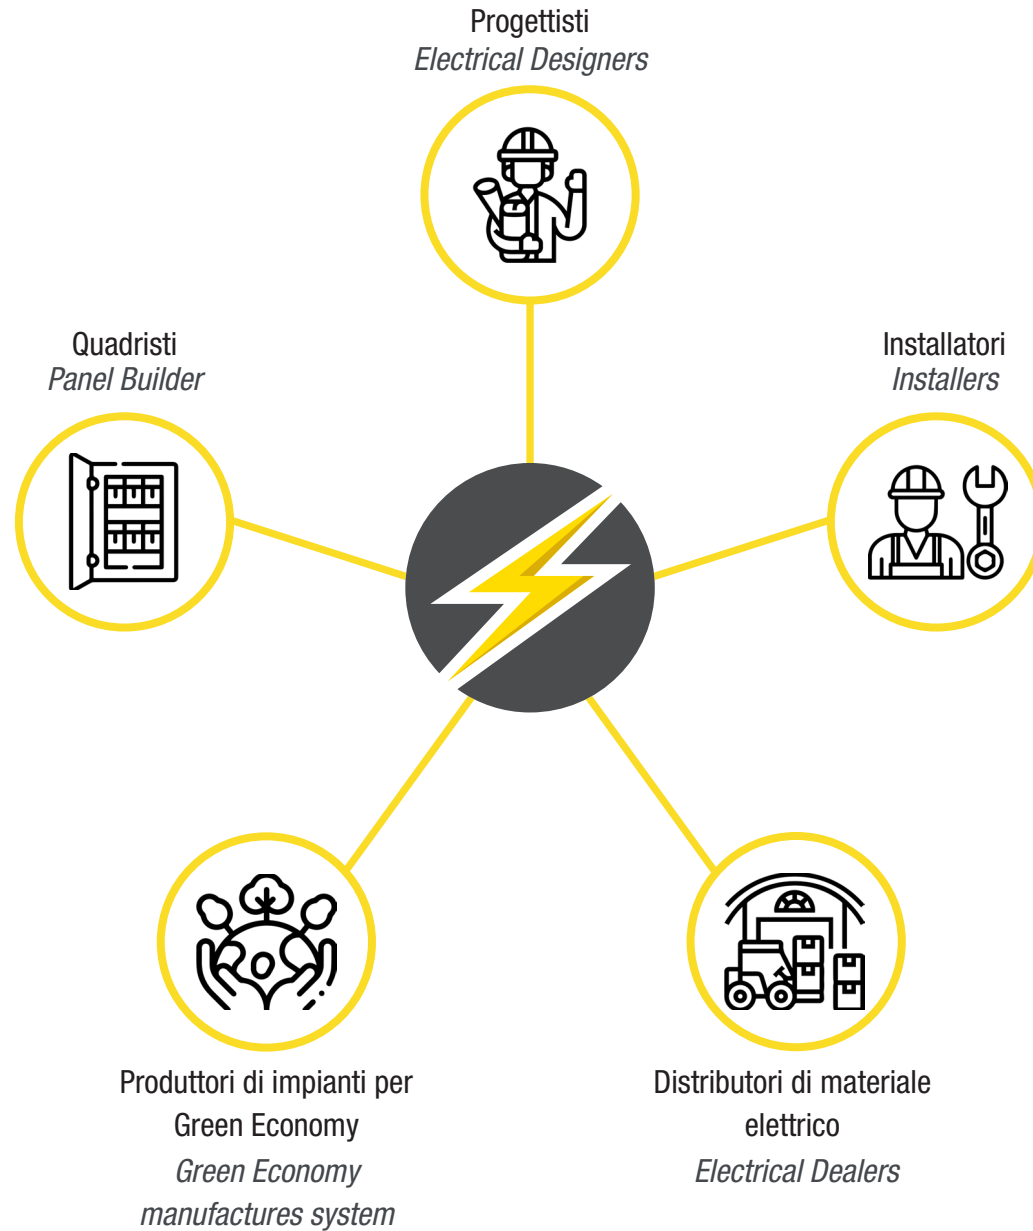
Progettisti
*Electrical Designers*

Quadristi
*Panel Builder*

Installatori
*Installers*

Produttori di impianti per Green Economy
*Green Economy manufactures system*

Distributori di materiale elettrico
*Electrical Dealers*